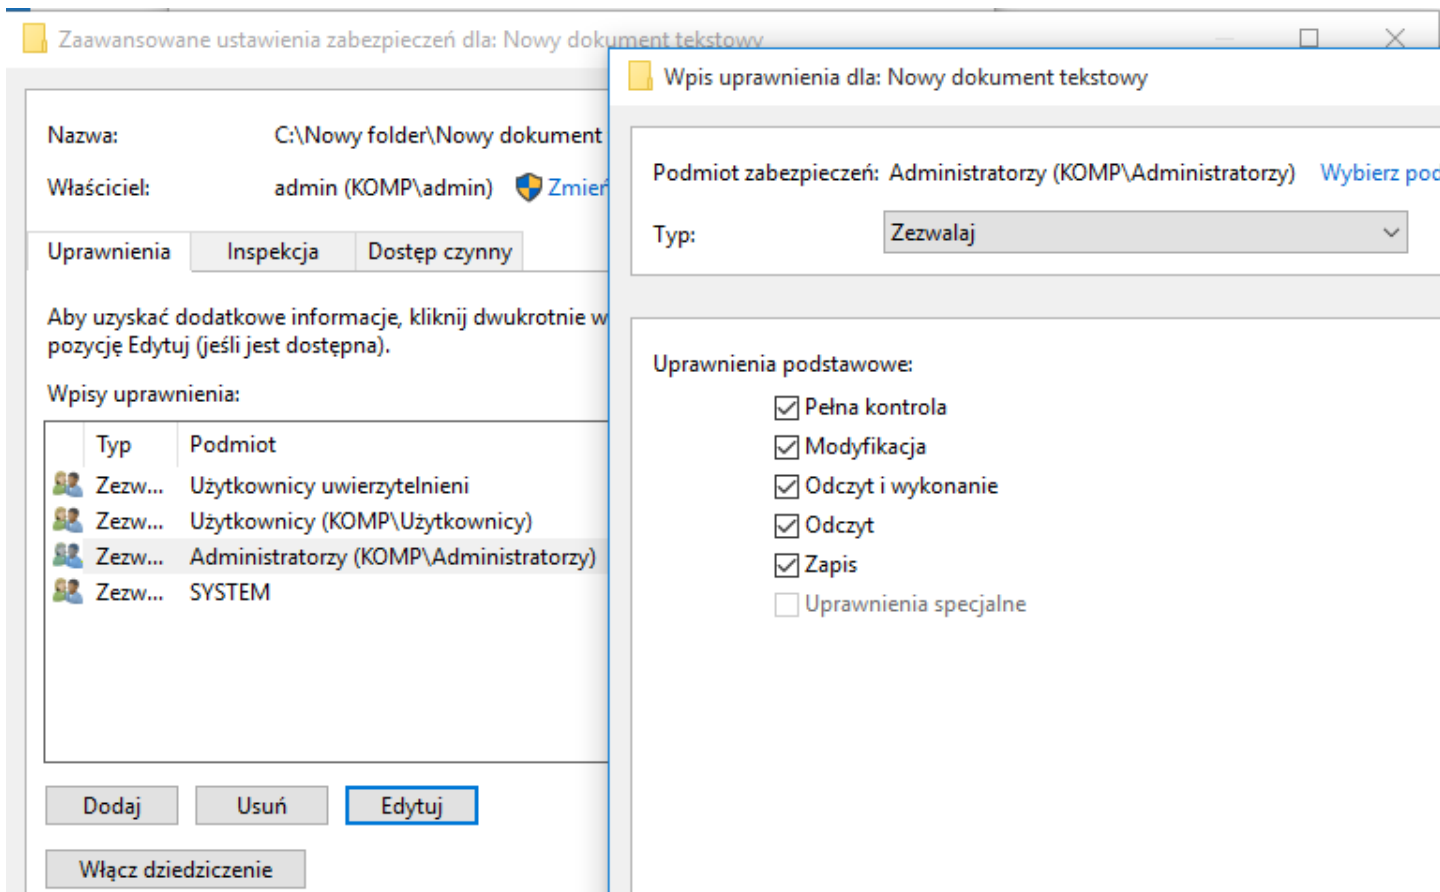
Zaawansowane ustawienia zabezpieczeń dla: Nowy dokument tekstowy

Nazwa: C:\Nowy folder\Nowy dokument

Właściciel: admin (KOMP\admin) Zmień

Uprawnienia | Inspekcja | Dostęp czynny

Aby uzyskać dodatkowe informacje, kliknij dwukrotnie w pozycję Edytuj (jeśli jest dostępna).

Wpisy uprawnienia:

| Typ | Podmiot |
|---|---|
| Zezw... | Użytkownicy uwierzytelnieni |
| Zezw... | Użytkownicy (KOMP\Użytkownicy) |
| Zezw... | Administratorzy (KOMP\Administratorzy) |
| Zezw... | SYSTEM |

Dodaj Usuń Edytuj

Włącz dziedziczenie

Wpis uprawnienia dla: Nowy dokument tekstowy

Podmiot zabezpieczeń: Administratorzy (KOMP\Administratorzy) Wybierz pod

Typ: Zezwalaj

Uprawnienia podstawowe:
Pełna kontrola
Modyfikacja
Odczyt i wykonanie
Odczyt
Zapis
Uprawnienia specjalne